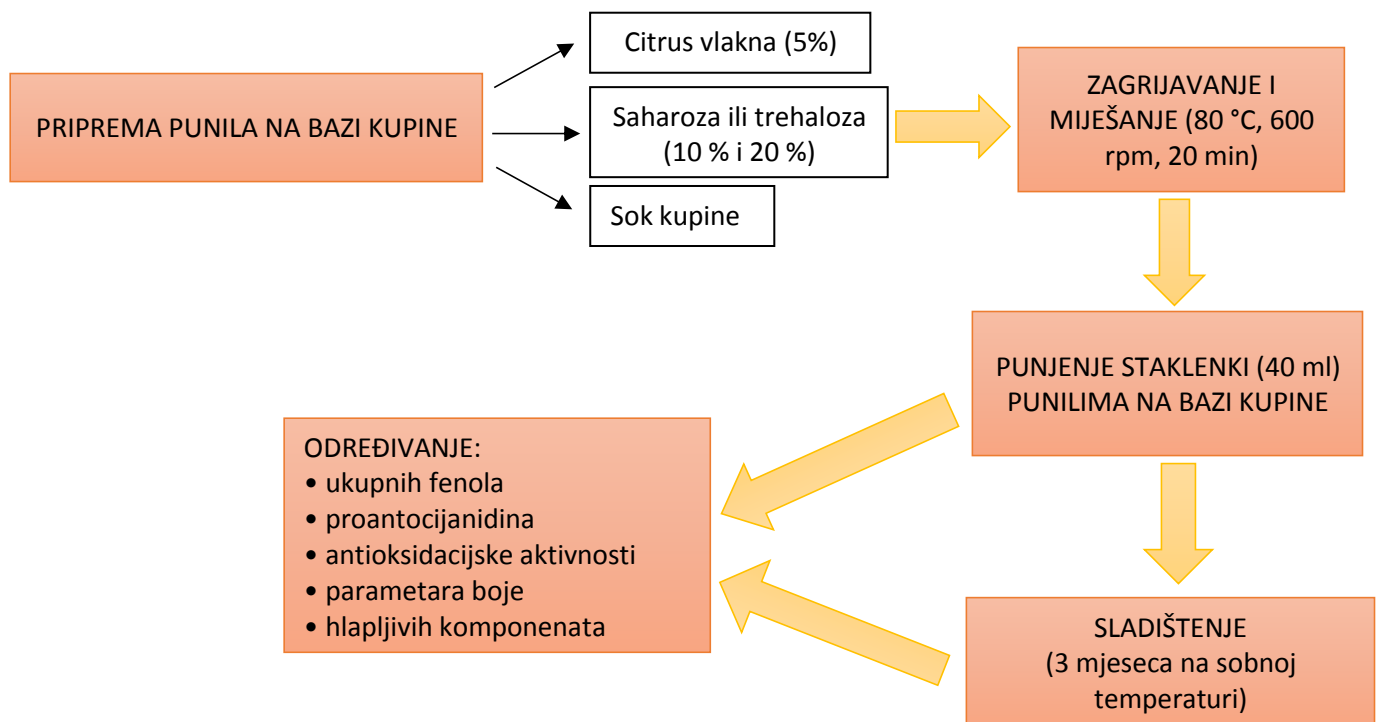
PRIPREMA PUNILA NA BAZI KUPINE

Citrus vlakna (5%)

Saharoza ili trehaloza (10 % i 20 %)

Sok kupine

ZAGRIJAVANJE I MIJEŠANJE (80 °C, 600 rpm, 20 min)

PUNJENJE STAKLENKI (40 ml) PUNILIMA NA BAZI KUPINE

ODREĐIVANJE:
• ukupnih fenola
• proantocijanidina
• antioksidacijske aktivnosti
• parametara boje
• hlapljivih komponenata

SLADIŠTENJE (3 mjeseca na sobnoj temperaturi)